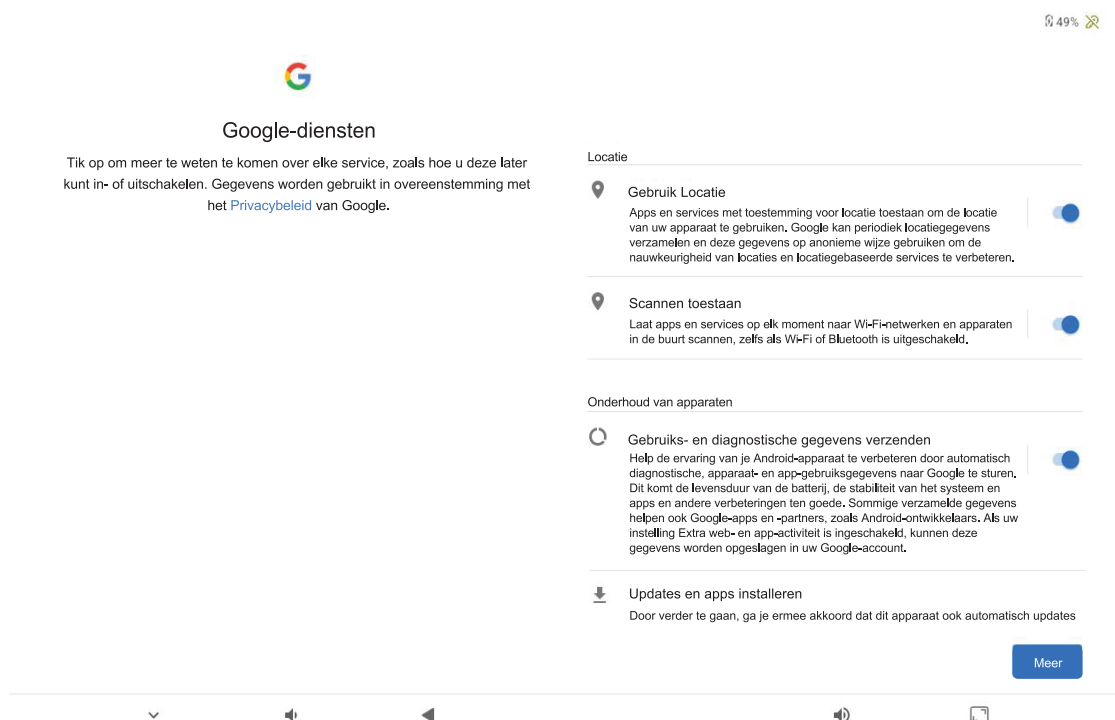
49%

Google-diensten

Tik op om meer te weten te komen over elke service, zoals hoe u deze later kunt in- of uitschakelen. Gegevens worden gebruikt in overeenstemming met het Privacybeleid van Google.

Locatie

Gebruik Locatie
Apps en services met toestemming voor locatie toestaan om de locatie van uw apparaat te gebruiken. Google kan periodiek locatiegegevens verzamelen en deze gegevens op anonieme wijze gebruiken om de nauwkeurigheid van locaties en locatiegebaseerde services te verbeteren.

Scannen toestaan
Laat apps en services op elk moment naar Wi-Fi-netwerken en apparaten in de buurt scannen, zelfs als Wi-Fi of Bluetooth is uitgeschakeld.

Onderhoud van apparaten

Gebruiks- en diagnostische gegevens verzenden
Help de ervaring van je Android-apparaat te verbeteren door automatisch diagnostische, apparaat- en app-gebruiksgegevens naar Google te sturen. Dit komt de levensduur van de batterij, de stabiliteit van het systeem en apps en andere verbeteringen ten goede. Sommige verzamelde gegevens helpen ook Google-apps en -partners, zoals Android-ontwikkelaars. Als uw instelling Extra web- en app-activiteit is ingeschakeld, kunnen deze gegevens worden opgeslagen in uw Google-account.

Updates en apps installeren
Door verder te gaan, ga je ermee akkoord dat dit apparaat ook automatisch updates

Meer